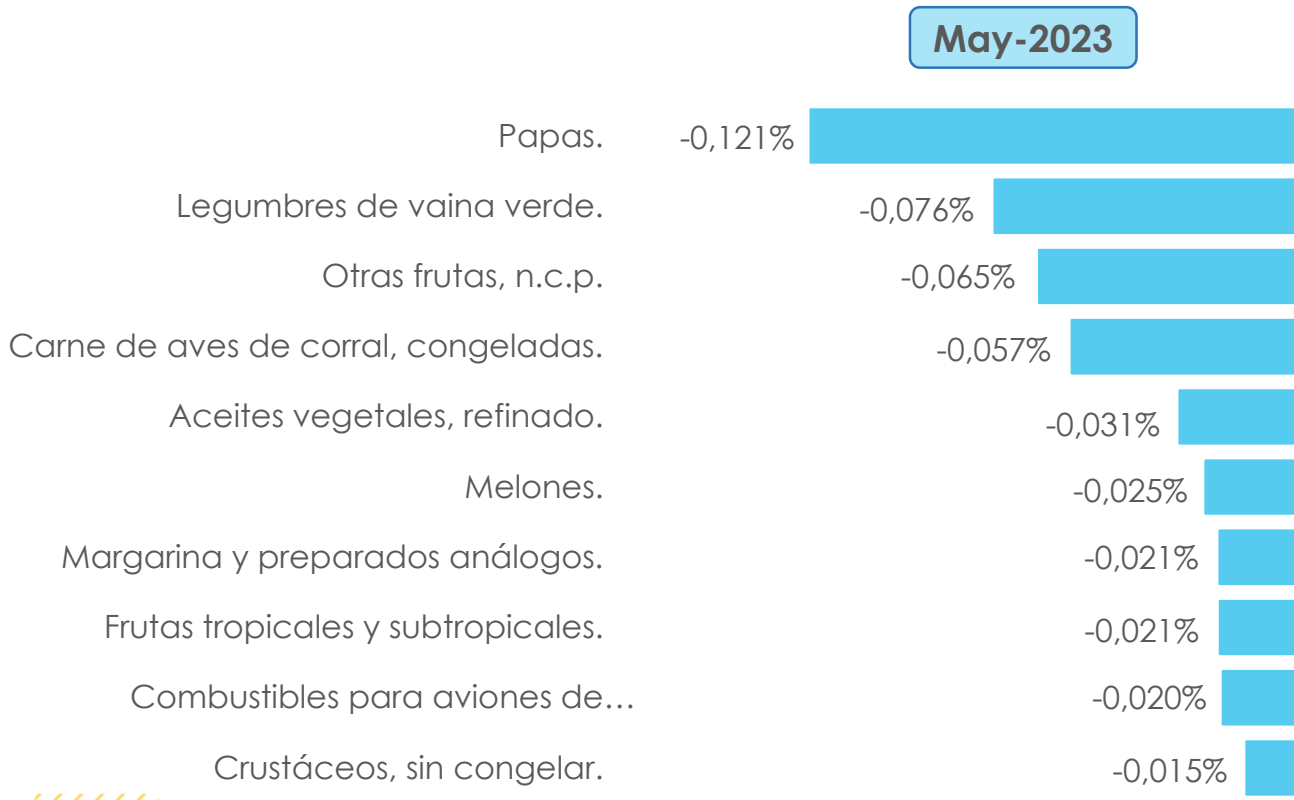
May-2023

Papas. -0,121%

Legumbres de vaina verde. -0,076%

Otras frutas, n.c.p. -0,065%

Carne de aves de corral, congeladas. -0,057%

Aceites vegetales, refinado. -0,031%

Melones. -0,025%

Margarina y preparados análogos. -0,021%

Frutas tropicales y subtropicales. -0,021%

Combustibles para aviones de… -0,020%

Crustáceos, sin congelar. -0,015%